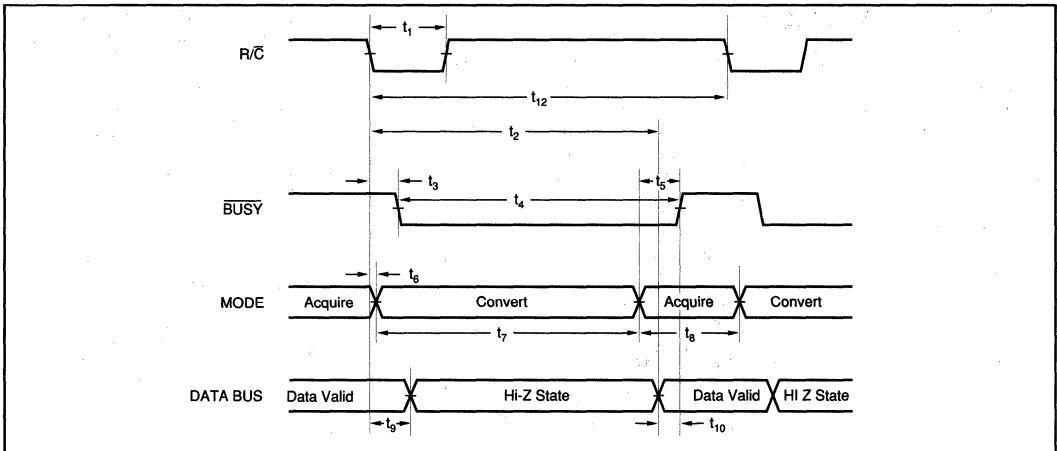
$R/\overline{C}$

$t_1$

$t_{12}$

$t_2$

$t_3$

$t_5$

$t_4$

$\overline{BUSY}$

$t_6$

MODE

Acquire

Convert

Acquire

Convert

$t_7$

$t_8$

DATA BUS

Data Valid

Hi-Z State

Data Valid

HI Z State

$t_9$

$t_{10}$